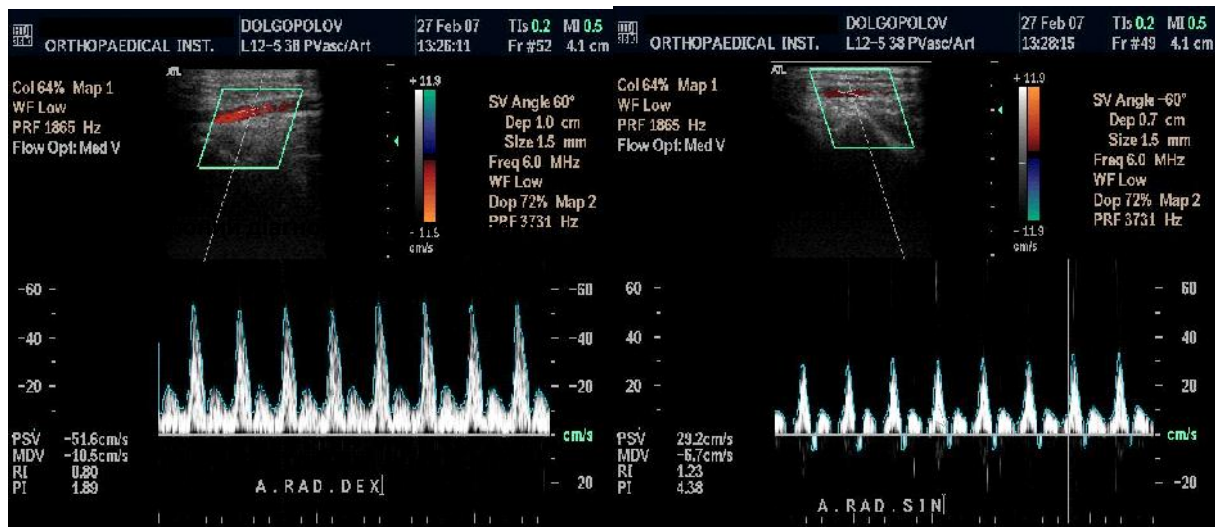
ORTHOPAEDICAL INST.
DOLGOPOLOV
L12-5 38 PVasc/Art
27 Feb 07
13:26:11
TIs 0.2 MI 0.5
Fr #52 4.1 cm

Col 64% Map 1
WF Low
PRF 1865 Hz
Flow Opt: Med V

ATL

+ 11.9
- 11.9
cm/s

SV Angle 60°
Dep 1.0 cm
Size 1.5 mm
Freq 6.0 MHz
WF Low
Dop 72% Map 2
PRF 3731 Hz

-60
-40
-20
-60
-40
-20
cm/s
20

PSV -51.6cm/s
MDV -10.5cm/s
RI 0.80
PI 1.89

A.RAD.DEX

ORTHOPAEDICAL INST.
DOLGOPOLOV
L12-5 38 PVasc/Art
27 Feb 07
13:28:15
TIs 0.2 MI 0.5
Fr #49 4.1 cm

Col 64% Map 1
WF Low
PRF 1865 Hz
Flow Opt: Med V

ATL

+ 11.9
- 11.9
cm/s

SV Angle -60°
Dep 0.7 cm
Size 1.5 mm
Freq 6.0 MHz
WF Low
Dop 72% Map 2
PRF 3731 Hz

60
40
20
60
40
20
cm/s
-20

PSV 29.2cm/s
MDV -6.7cm/s
RI 1.23
PI 4.38

A.RAD.SIN